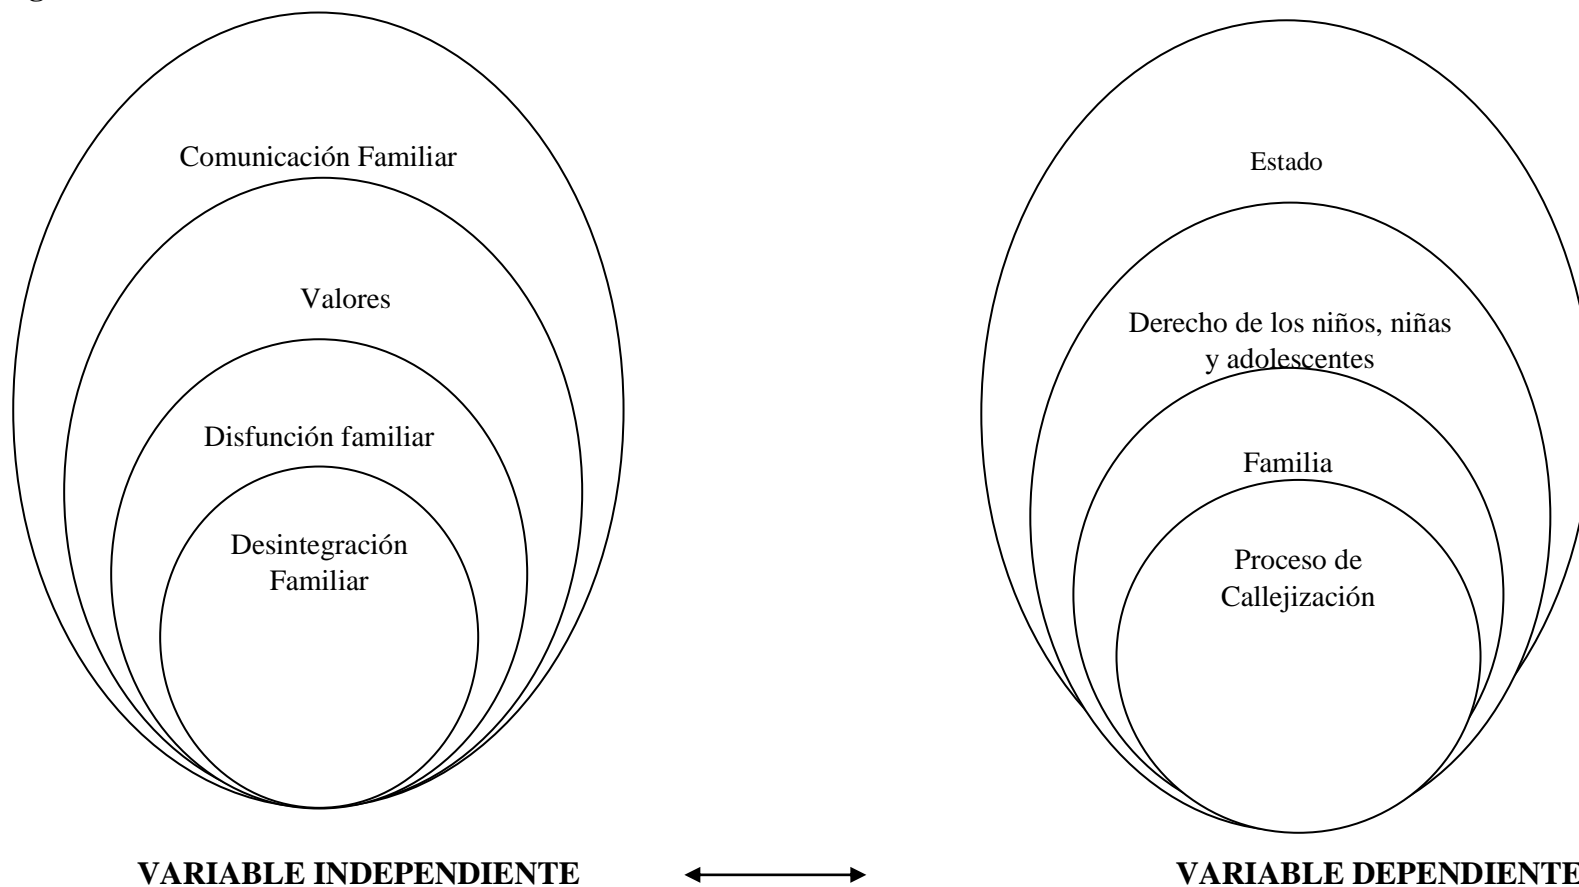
Comunicación Familiar

Valores

Disfunción familiar

Desintegración Familiar

Estado

Derecho de los niños, niñas y adolescentes

Familia

Proceso de Callejización

VARIABLE INDEPENDIENTE

VARIABLE DEPENDIENTE